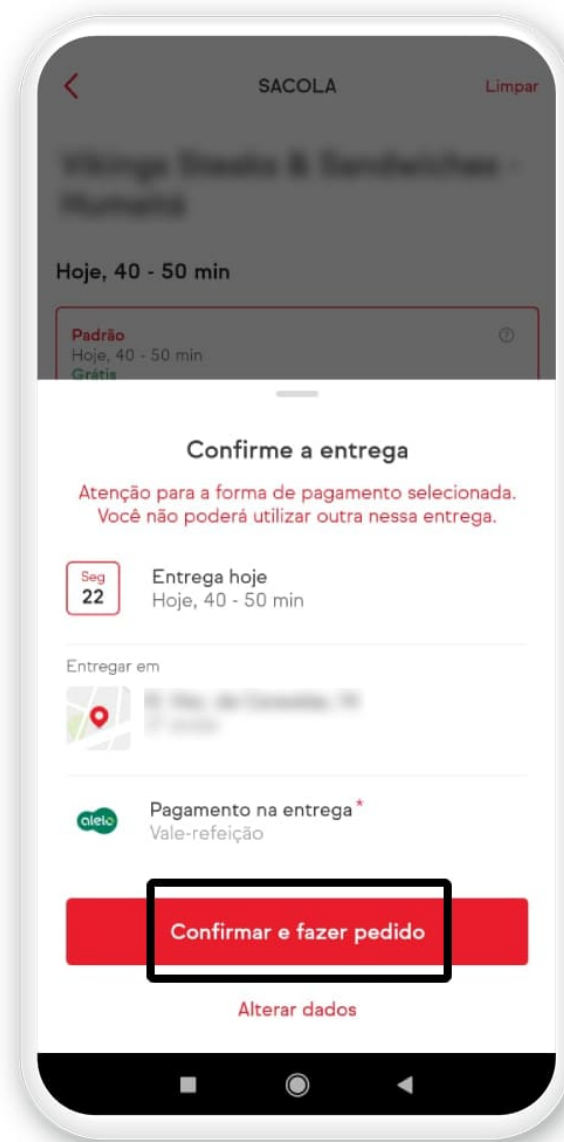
SACOLA

Limpar

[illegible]

Hoje, 40 - 50 min

Padrão
Hoje, 40 - 50 min
Grátis

Confirme a entrega

Atenção para a forma de pagamento selecionada. Você não poderá utilizar outra nessa entrega.

Seg
22

Entrega hoje
Hoje, 40 - 50 min

Entregar em

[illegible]

aleio

Pagamento na entrega*
Vale-refeição

Confirmar e fazer pedido

Alterar dados